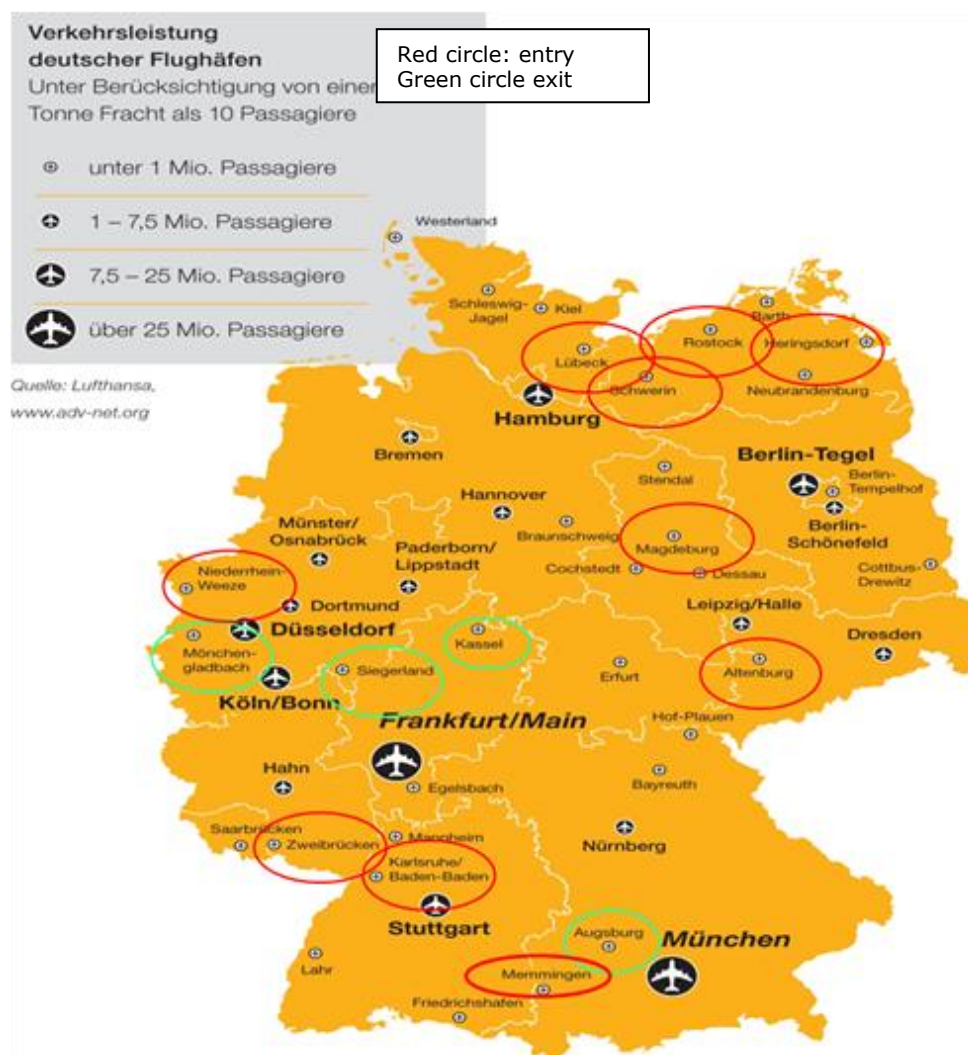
Verkehrsleistung deutscher Flughäfen
Unter Berücksichtigung von einer Tonne Fracht als 10 Passagiere

Red circle: entry
Green circle exit

unter 1 Mio. Passagiere
1 – 7,5 Mio. Passagiere
7,5 – 25 Mio. Passagiere
über 25 Mio. Passagiere

Quelle: Lufthansa, www.adv-net.org

Westerland
Schleswig-Jagel
Kiel
Barth
Lübeck
Rostock
Heringsdorf
Schwerin
Neubrandenburg
Hamburg
Bremen
Berlin-Tegel
Stendal
Berlin-Tempelhof
Hannover
Berlin-Schönefeld
Münster/Osnabrück
Braunschweig
Magdeburg
Paderborn/Lippstadt
Cochstedt
Dessau
Cottbus-Drewitz
Niederrhein-Weeze
Dortmund
Leipzig/Halle
Düsseldorf
Kassel
Dresden
Mönchengladbach
Siegerland
Erfurt
Altenburg
Köln/Bonn
Frankfurt/Main
Hof-Plauen
Hahn
Bayreuth
Egelsbach
Saarbrücken
Zweibrücken
Mannheim
Nürnberg
Karlsruhe/Baden-Baden
Stuttgart
Augsburg
München
Lahr
Memmingen
Friedrichshafen